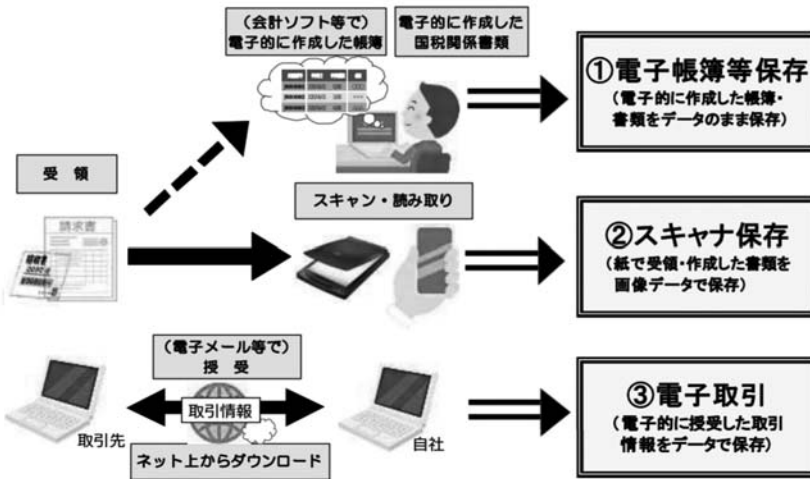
（会計ソフト等で）
電子的に作成した帳簿

電子的に作成した
国税関係書類

①電子帳簿等保存
（電子的に作成した帳簿・書類をデータのまま保存）

受　領

請求書

スキャン・読み取り

②スキャナ保存
（紙で受領・作成した書類を画像データで保存）

（電子メール等で）
授　受

取引情報

取引先

自社

ネット上からダウンロード

③電子取引
（電子的に授受した取引情報をデータで保存）